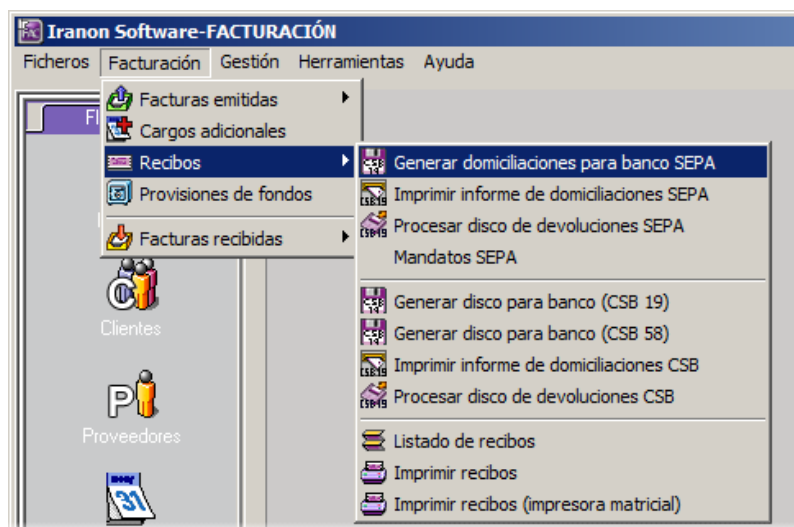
Iranon Software-FACTURACIÓN

Ficheros Facturación Gestión Herramientas Ayuda

Fi

Facturas emitidas
Cargos adicionales
Recibos
Provisiones de fondos
Facturas recibidas

Generar domiciliaciones para banco SEPA
Imprimir informe de domiciliaciones SEPA
Procesar disco de devoluciones SEPA
Mandatos SEPA
Generar disco para banco (CSB 19)
Generar disco para banco (CSB 58)
Imprimir informe de domiciliaciones CSB
Procesar disco de devoluciones CSB
Listado de recibos
Imprimir recibos
Imprimir recibos (impresora matricial)

Clientes

Proveedores

31